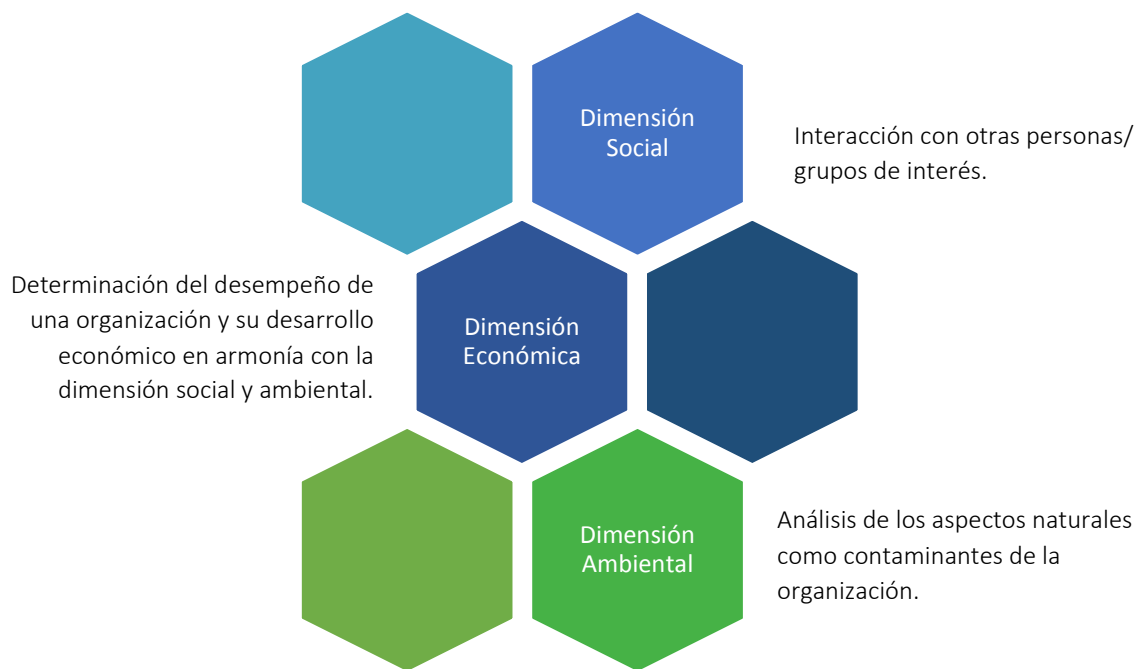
Dimensión Social

Interacción con otras personas/ grupos de interés.

Determinación del desempeño de una organización y su desarrollo económico en armonía con la dimensión social y ambiental.

Dimensión Económica

Dimensión Ambiental

Análisis de los aspectos naturales como contaminantes de la organización.